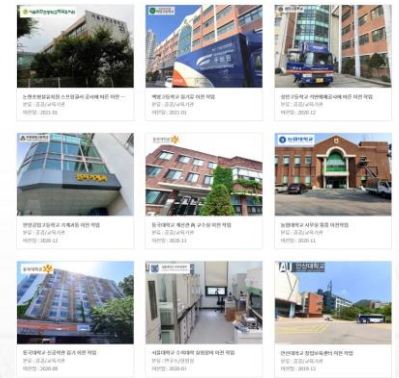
노원조원발달회의 스마일공사 공사에 따른 이전 ...
분류 : 공공/교육기관
작업일 : 2021.01

백범 김구초등학교 중고생 이전 작업
분류 : 공공/교육기관
작업일 : 2021.01

삼린고등학교 이전대비공사에 따른 이전 작업
분류 : 공공/교육기관
작업일 : 2020.12

한영공업고등학교 지게소 이전 작업
분류 : 공공/교육기관
작업일 : 2020.12

동국대학교 제2관 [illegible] 교수실 이전 작업
분류 : 공공/교육기관
작업일 : 2020.11

농협대학교 사무동 점검 재건작업
분류 : 공공/교육기관
작업일 : 2020.11

동국대학교 신공학관 등기 이전 작업
분류 : 공공/교육기관
작업일 : 2020.09

서울대학교 수의대학 실험장비 이전 작업
분류 : 연구소/병원관
작업일 : 2020.03

안산대학교 창업보육센터 이전 작업
분류 : 공공/교육기관
작업일 : 2020.11